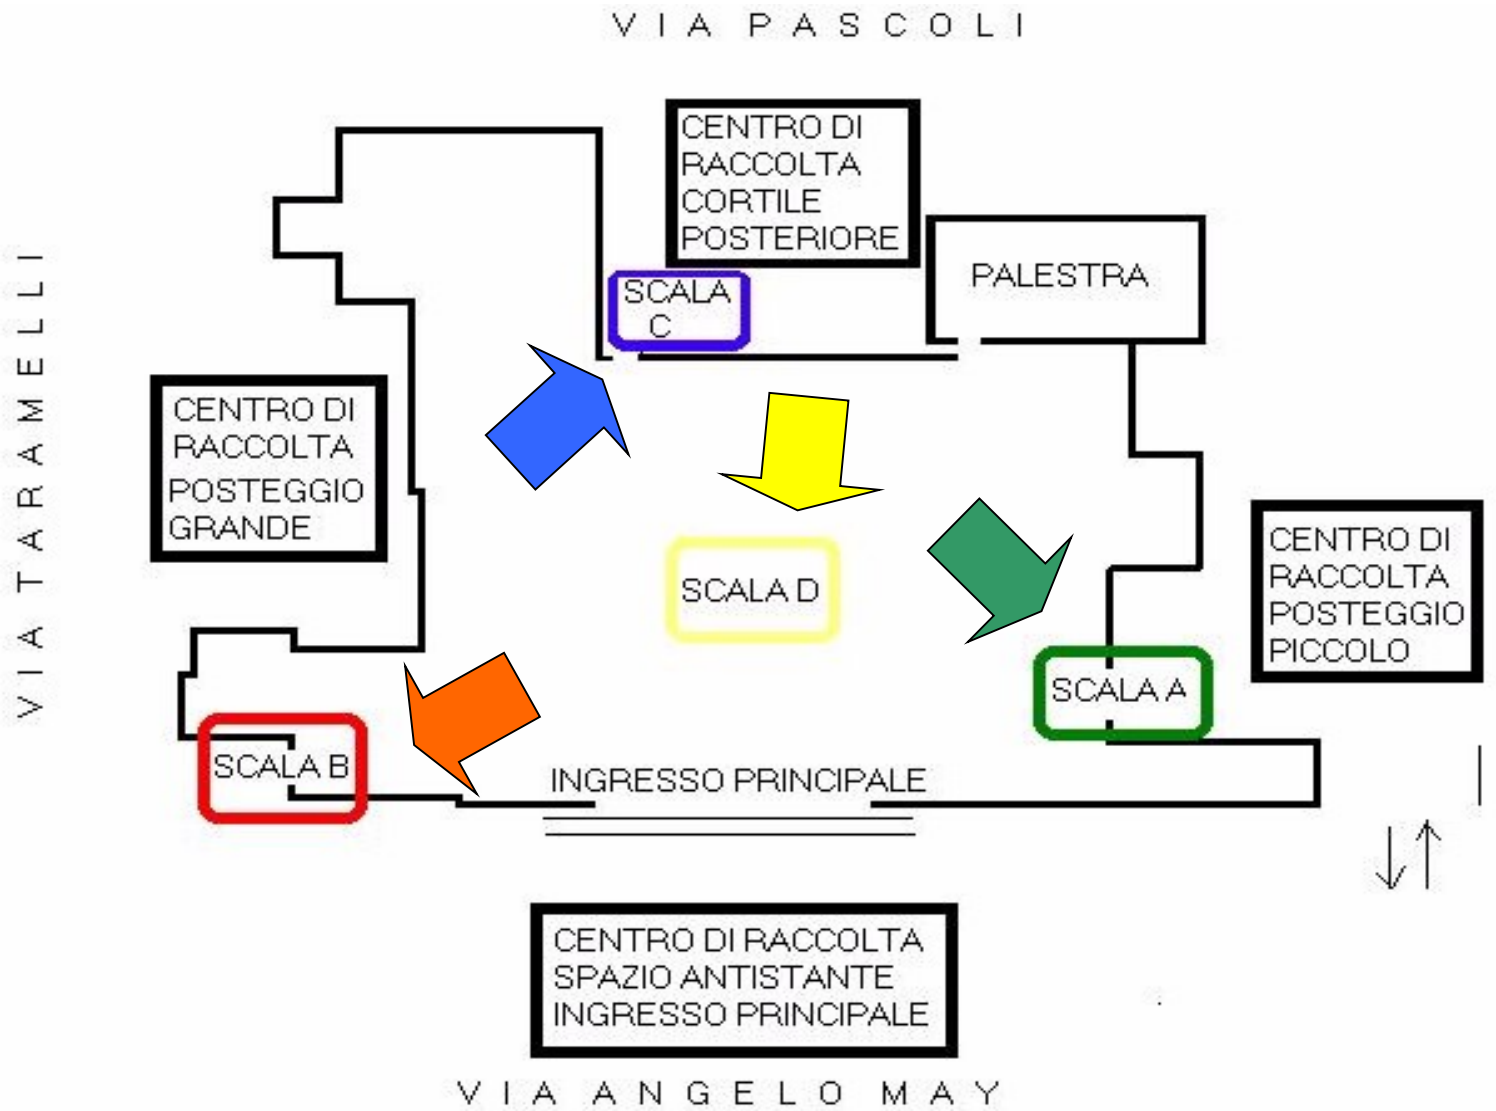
VIA PASCOLI

CENTRO DI RACCOLTA CORTILE POSTERIORE

PALESTRA

SCALA C

VIA TARAMELLI

CENTRO DI RACCOLTA POSTEGGIO GRANDE

SCALA D

CENTRO DI RACCOLTA POSTEGGIO PICCOLO

SCALA A

SCALA B

INGRESSO PRINCIPALE

CENTRO DI RACCOLTA SPAZIO ANTISTANTE INGRESSO PRINCIPALE

VIA ANGELO MAY